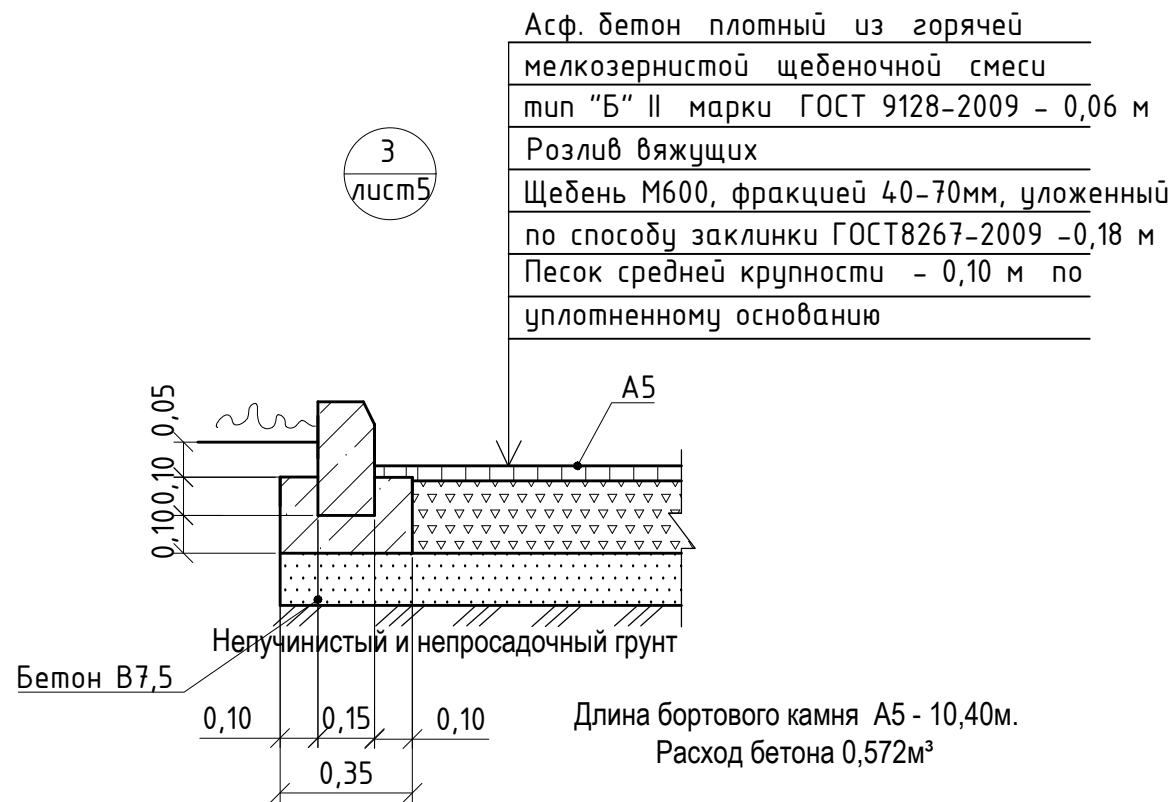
Асф. бетон плотный из горячей
мелкозернистой щебеночной смеси
тип "Б" II марки ГОСТ 9128-2009 - 0,06 м
Розлив вяжущих
Щебень М600, фракцией 40-70мм, уложенный
по способу заклинки ГОСТ8267-2009 -0,18 м
Песок средней крупности - 0,10 м по
уплотненному основанию

3
лист5

А5

0,05
0,10
0,10
0,10

Непучинистый и непросадочный грунт

Бетон В7,5

0,10 0,15 0,10
0,35

Длина бортового камня А5 - 10,40м.
Расход бетона 0,572м³